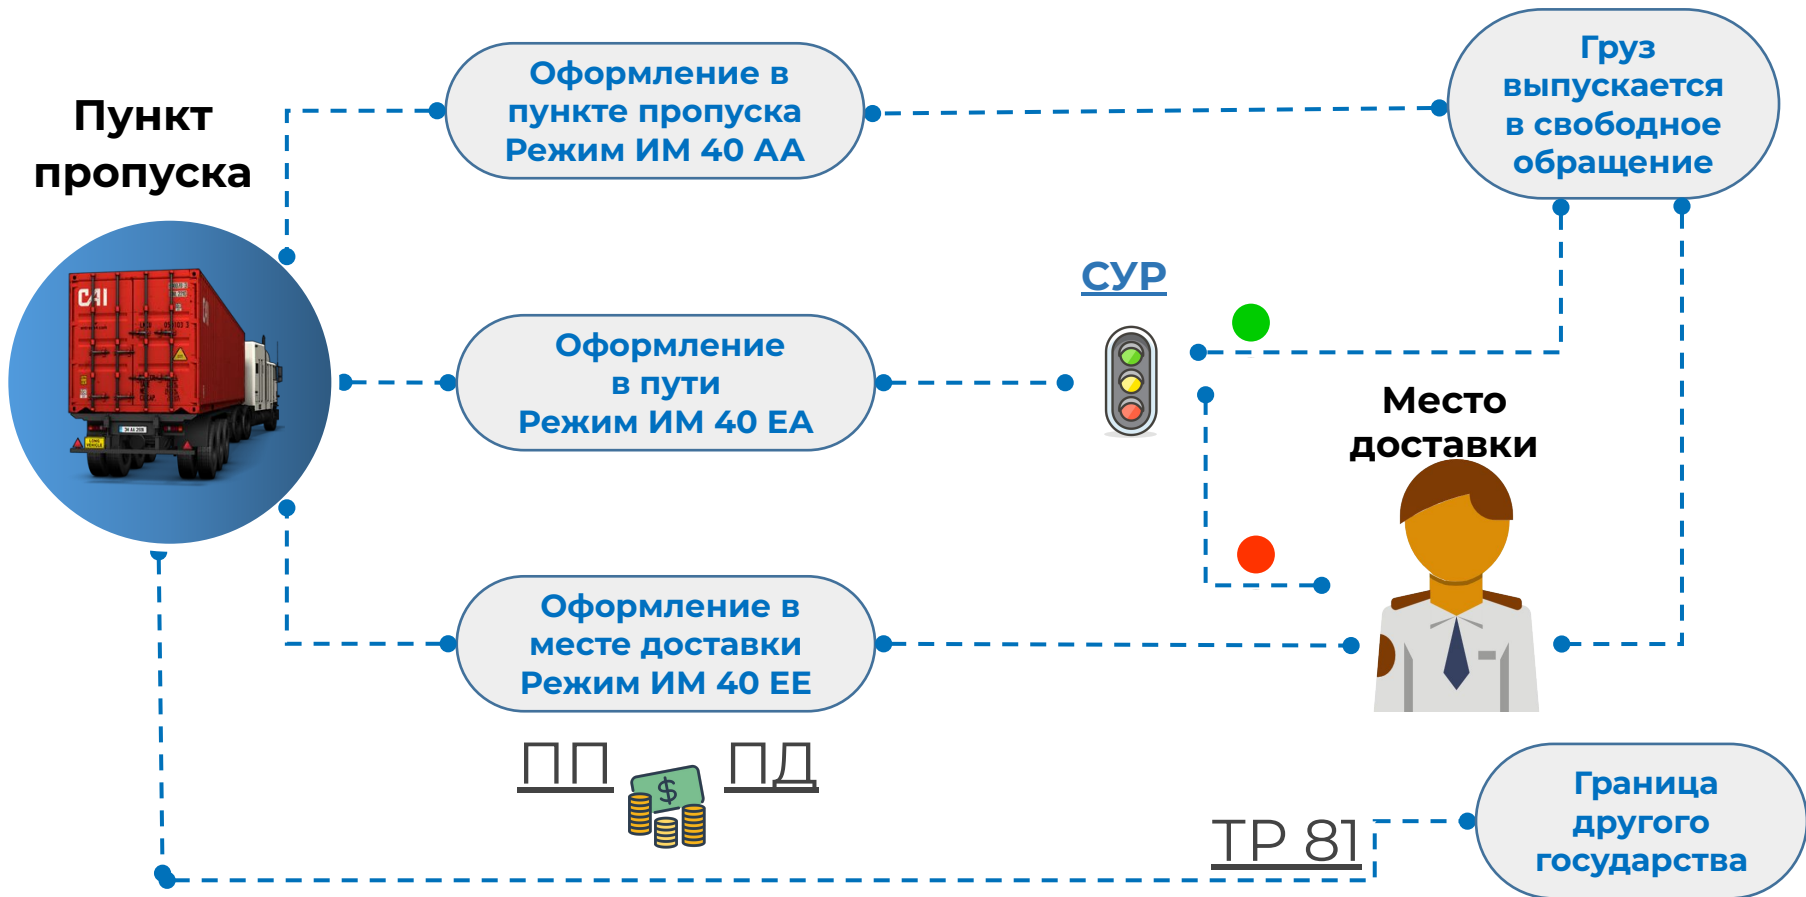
Пункт пропуска

Оформление в пункте пропуска Режим ИМ 40 АА

Груз выпускается в свободное обращение

СУР

Оформление в пути Режим ИМ 40 ЕА

Место доставки

Оформление в месте доставки Режим ИМ 40 ЕЕ

ПП

$

ПД

ТР 81

Граница другого государства